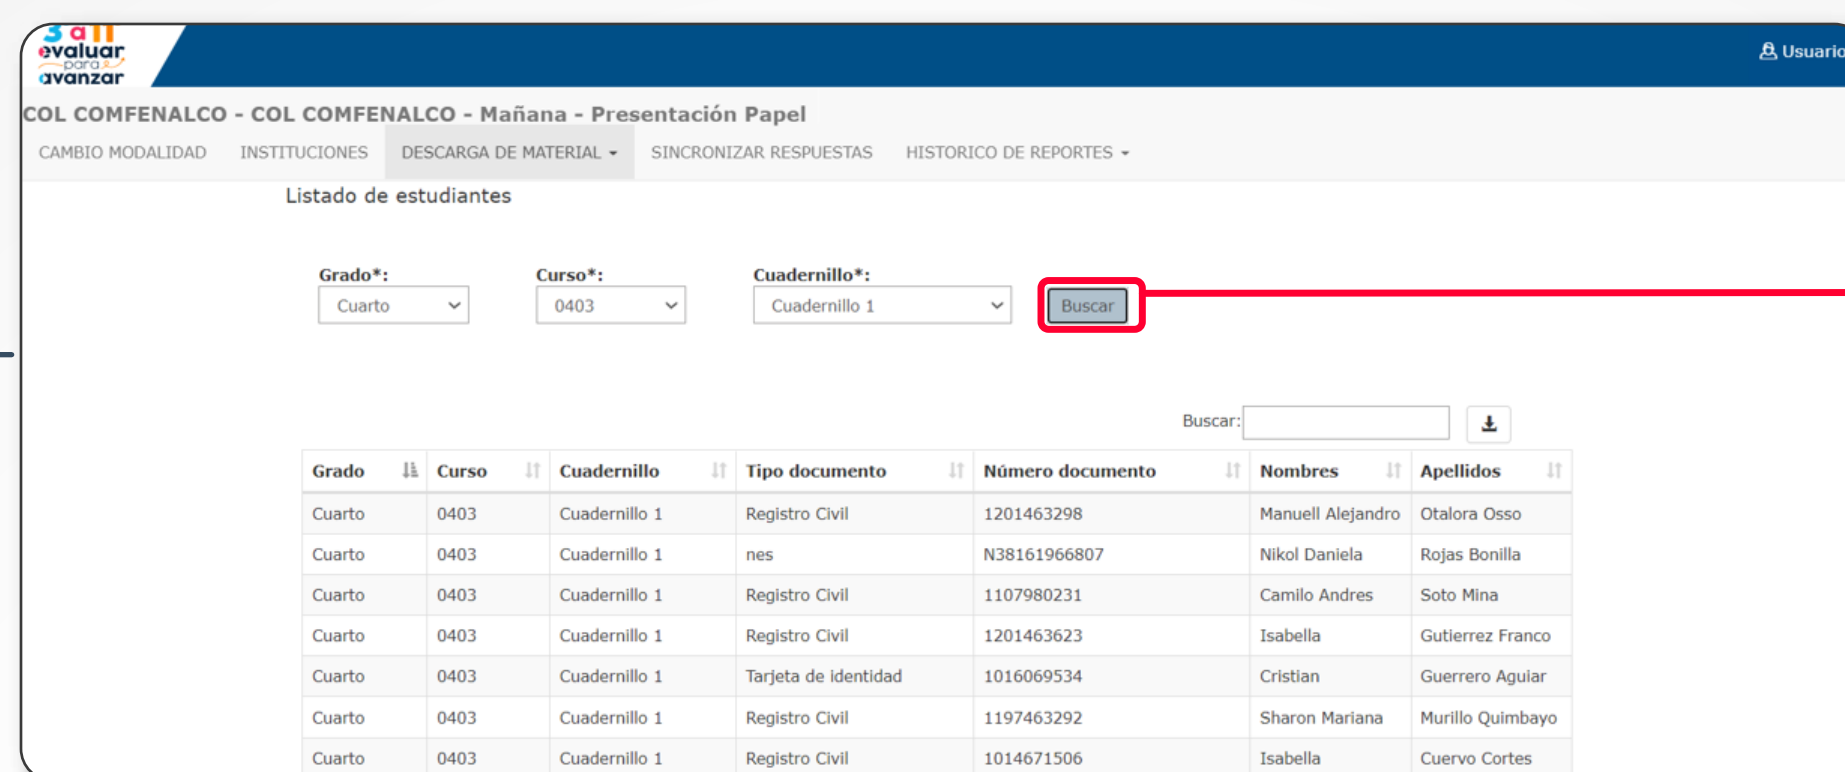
3 a 11
evaluar
para
avanzar

Usuario

COL COMFENALCO - COL COMFENALCO - Mañana - Presentación Papel

CAMBIO MODALIDAD INSTITUCIONES DESCARGA DE MATERIAL SINCRONIZAR RESPUESTAS HISTORICO DE REPORTES

Listado de estudiantes

Grado*: Cuarto
Curso*: 0403
Cuadernillo*: Cuadernillo 1
Buscar

Buscar:

| Grado | Curso | Cuadernillo | Tipo documento | Número documento | Nombres | Apellidos |
|---|---|---|---|---|---|---|
| Cuarto | 0403 | Cuadernillo 1 | Registro Civil | 1201463298 | Manuell Alejandro | Otalora Osso |
| Cuarto | 0403 | Cuadernillo 1 | nes | N38161966807 | Nikol Daniela | Rojas Bonilla |
| Cuarto | 0403 | Cuadernillo 1 | Registro Civil | 1107980231 | Camilo Andres | Soto Mina |
| Cuarto | 0403 | Cuadernillo 1 | Registro Civil | 1201463623 | Isabella | Gutierrez Franco |
| Cuarto | 0403 | Cuadernillo 1 | Tarjeta de identidad | 1016069534 | Cristian | Guerrero Aguiar |
| Cuarto | 0403 | Cuadernillo 1 | Registro Civil | 1197463292 | Sharon Mariana | Murillo Quimbayo |
| Cuarto | 0403 | Cuadernillo 1 | Registro Civil | 1014671506 | Isabella | Cuervo Cortes |